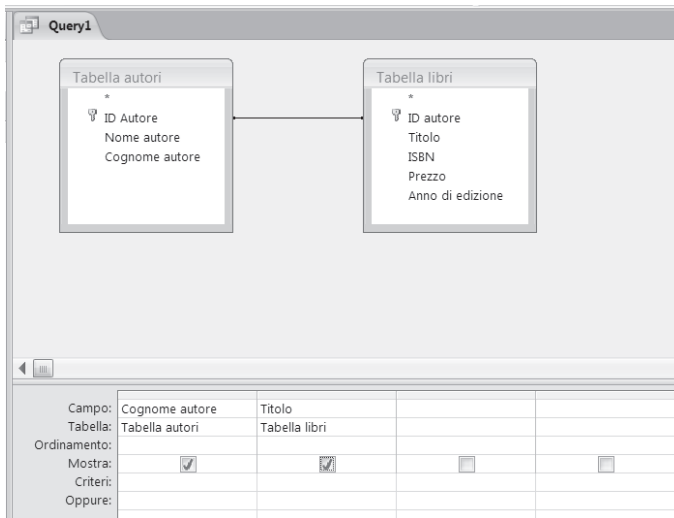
Query1

Tabella autori
*
ID Autore
Nome autore
Cognome autore

Tabella libri
*
ID autore
Titolo
ISBN
Prezzo
Anno di edizione

| | | | | |
|---|---|---|---|---|
| Campo: | Cognome autore | Titolo | | |
| Tabella: | Tabella autori | Tabella libri | | |
| Ordinamento: | | | | |
| Mostra: | ☑ | ☑ | ☐ | ☐ |
| Criteri: | | | | |
| Oppure: | | | | |